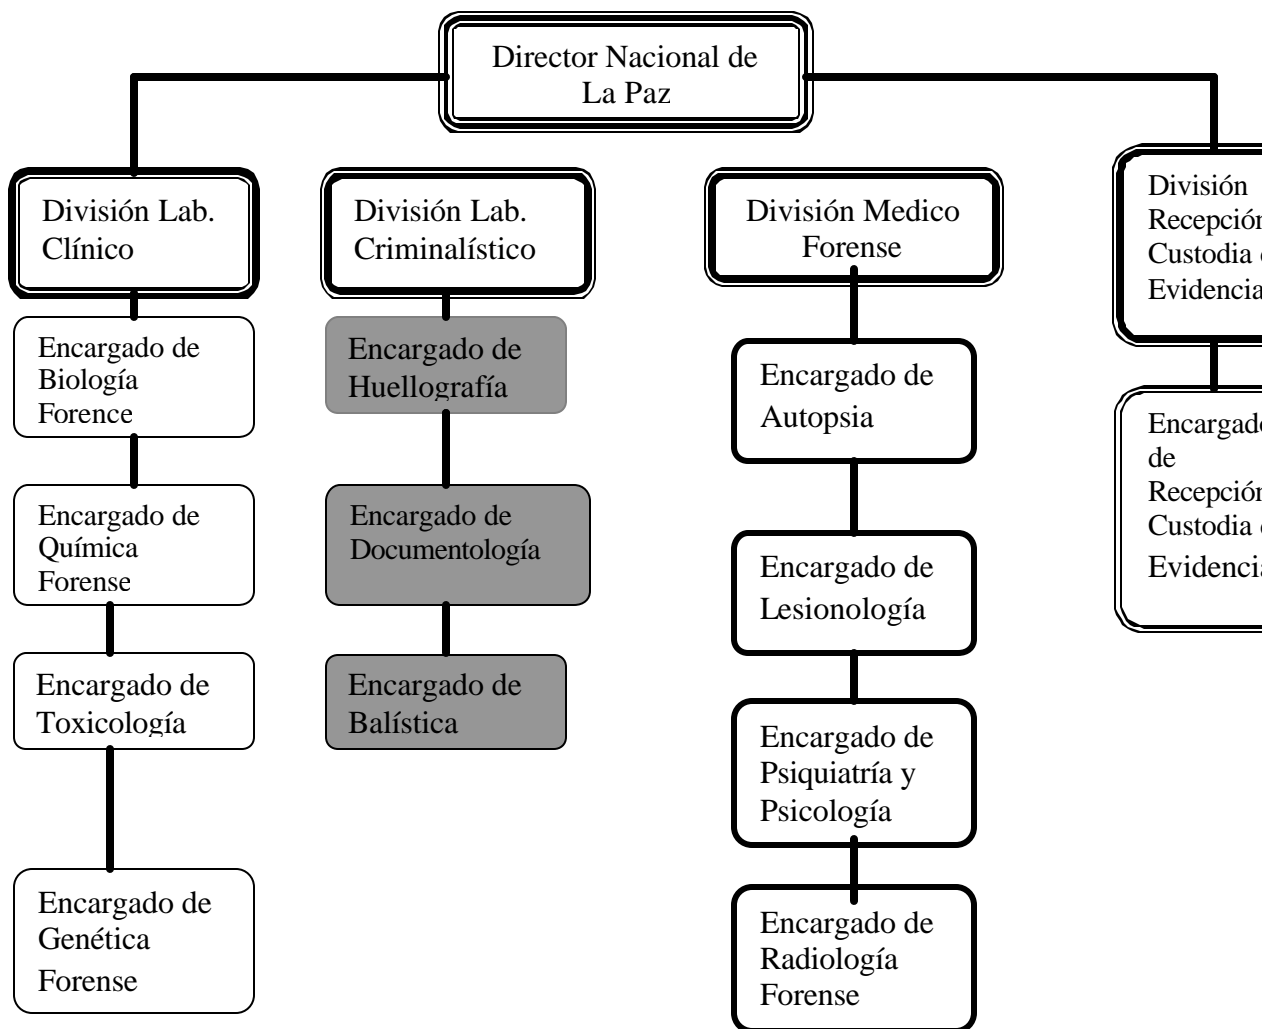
Director Nacional de La Paz

División Lab. Clínico

Encargado de Biología Forence

Encargado de Química Forense

Encargado de Toxicología

Encargado de Genética Forense

División Lab. Criminalístico

Encargado de Huellografía

Encargado de Documentología

Encargado de Balística

División Medico Forense

Encargado de Autopsia

Encargado de Lesionología

Encargado de Psiquiatría y Psicología

Encargado de Radiología Forense

División Recepción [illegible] Custodia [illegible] Evidencia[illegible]

Encargad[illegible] de Recepción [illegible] Custodia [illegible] Evidencia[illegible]